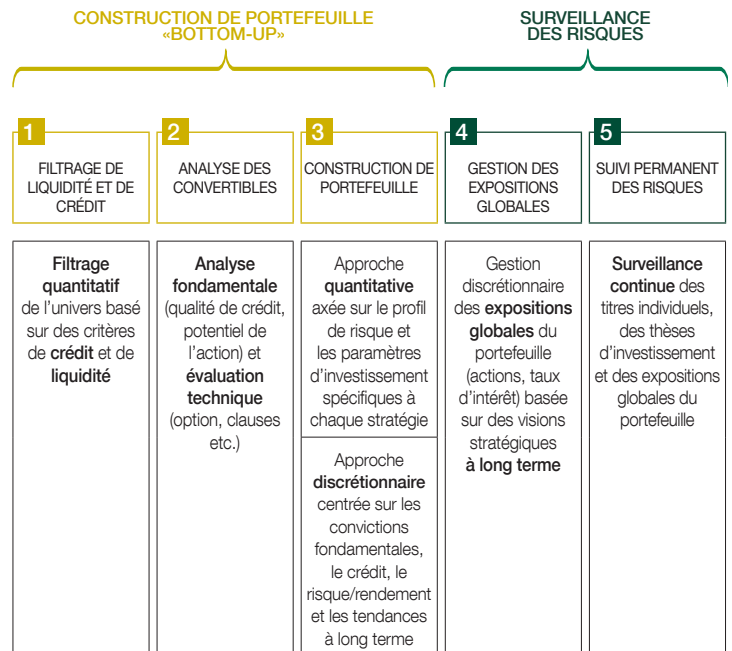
CONSTRUCTION DE PORTEFEUILLE «BOTTOM-UP»

SURVEILLANCE DES RISQUES

1
FILTRAGE DE LIQUIDITÉ ET DE CRÉDIT

2
ANALYSE DES CONVERTIBLES

3
CONSTRUCTION DE PORTEFEUILLE

4
GESTION DES EXPOSITIONS GLOBALES

5
SUIVI PERMANENT DES RISQUES

Filtrage quantitatif de l'univers basé sur des critères de crédit et de liquidité

Analyse fondamentale (qualité de crédit, potentiel de l'action) et évaluation technique (option, clauses etc.)

Approche quantitative axée sur le profil de risque et les paramètres d'investissement spécifiques à chaque stratégie

Approche discrétionnaire centrée sur les convictions fondamentales, le crédit, le risque/rendement et les tendances à long terme

Gestion discrétionnaire des expositions globales du portefeuille (actions, taux d'intérêt) basée sur des visions stratégiques à long terme

Surveillance continue des titres individuels, des thèses d'investissement et des expositions globales du portefeuille